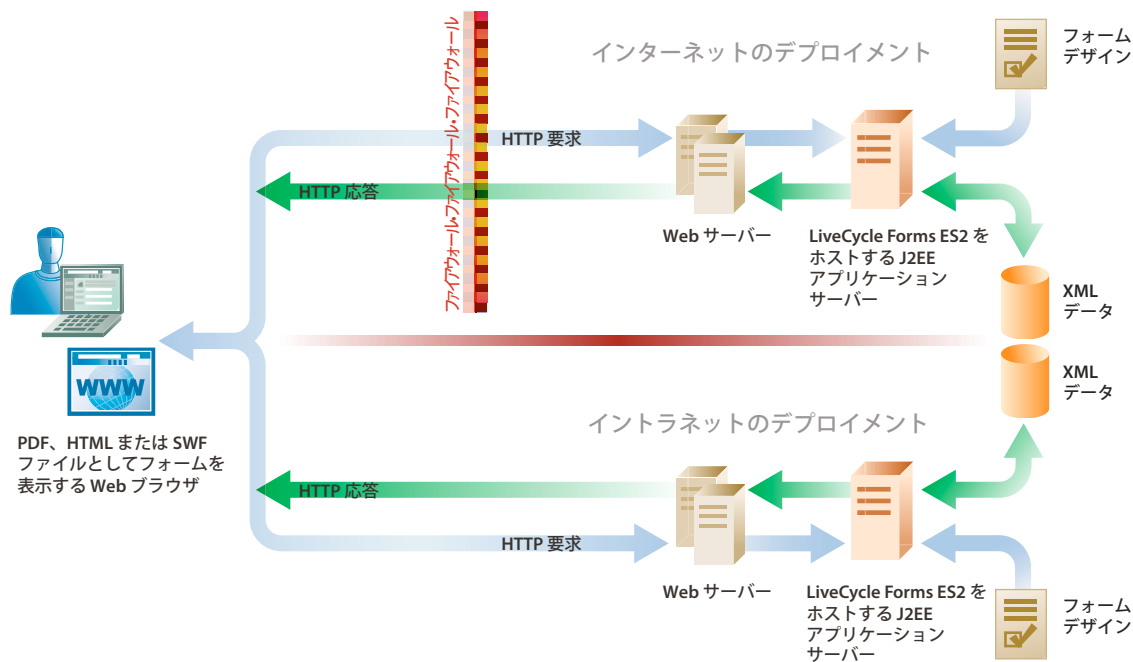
ファイアウォール・ファイアウォール・ファイアウォール

インターネットのデプロイメント

フォーム
デザイン

HTTP 要求

HTTP 応答

Web サーバー

LiveCycle Forms ES2 を
ホストする J2EE
アプリケーション
サーバー

XML
データ

XML
データ

PDF、HTML または SWF
ファイルとしてフォームを
表示する Web ブラウザ

イントラネットのデプロイメント

HTTP 応答

HTTP 要求

Web サーバー

LiveCycle Forms ES2 を
ホストする J2EE
アプリケーション
サーバー

フォーム
デザイン